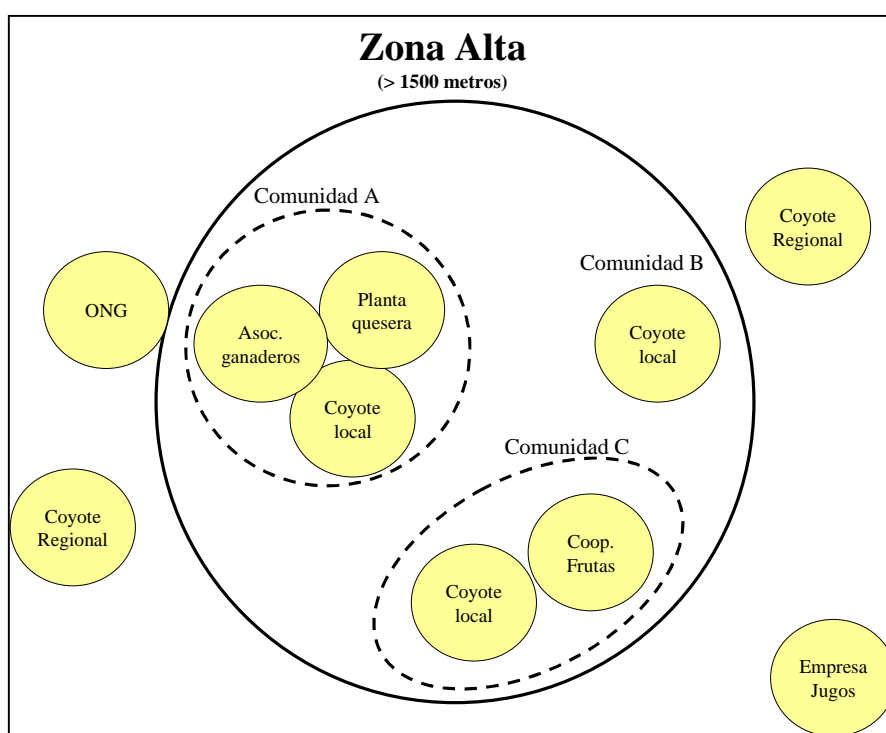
Zona Alta
(> 1500 metros)

Comunidad A

Planta quesera

Asoc. ganaderos

Coyote local

ONG

Coyote Regional

Comunidad B

Coyote local

Coyote Regional

Comunidad C

Coop. Frutas

Coyote local

Empresa Jugos